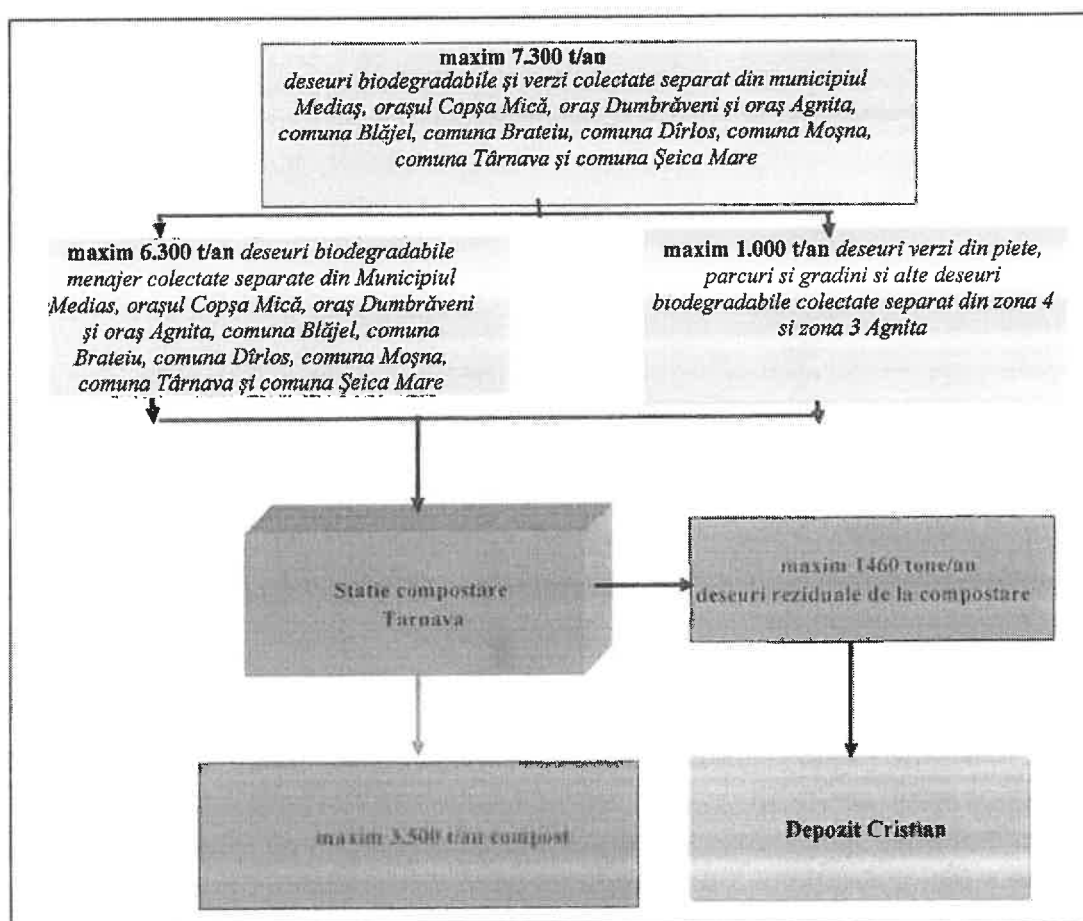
**maxim 7.300 t/an**
*deseuri biodegradabile și verzi colectate separat din municipiul Mediaș, orașul Copșa Mică, oraș Dumbrăveni și oraș Agnita, comuna Blăjel, comuna Brateiu, comuna Dîrlos, comuna Moșna, comuna Târnava și comuna Șeica Mare*

**maxim 6.300 t/an** *deseuri biodegradabile menajer colectate separate din Municipiul Medias, orașul Copșa Mică, oraș Dumbrăveni și oraș Agnita, comuna Blăjel, comuna Brateiu, comuna Dîrlos, comuna Moșna, comuna Târnava și comuna Șeica Mare*

**maxim 1.000 t/an** *deseuri verzi din piete, parcuri si gradini si alte deseuri biodegradabile colectate separat din zona 4 si zona 3 Agnita*

Statie compostare Tarnava

maxim 1460 tone/an deseuri reziduale de la compostare

maxim 3.500 t/an compost

**Depozit Cristian**